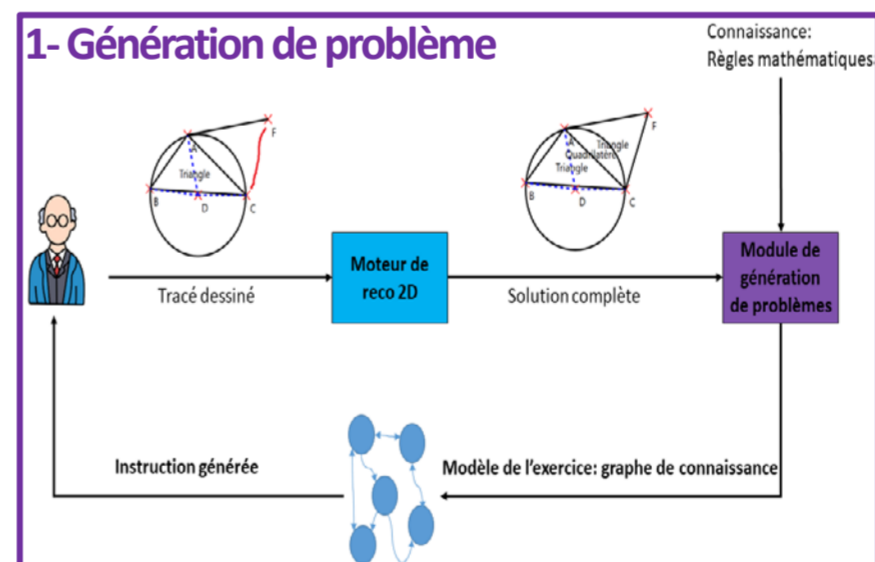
1- Génération de problème

Connaissance:
Règles mathématiques

F
Triangle
B
D
C

F
Triangle
Quadrilatère
Triangle
B
D
C

Tracé dessiné

Moteur de reco 2D

Solution complète

Module de génération de problèmes

Instruction générée

Modèle de l'exercice: graphe de connaissance